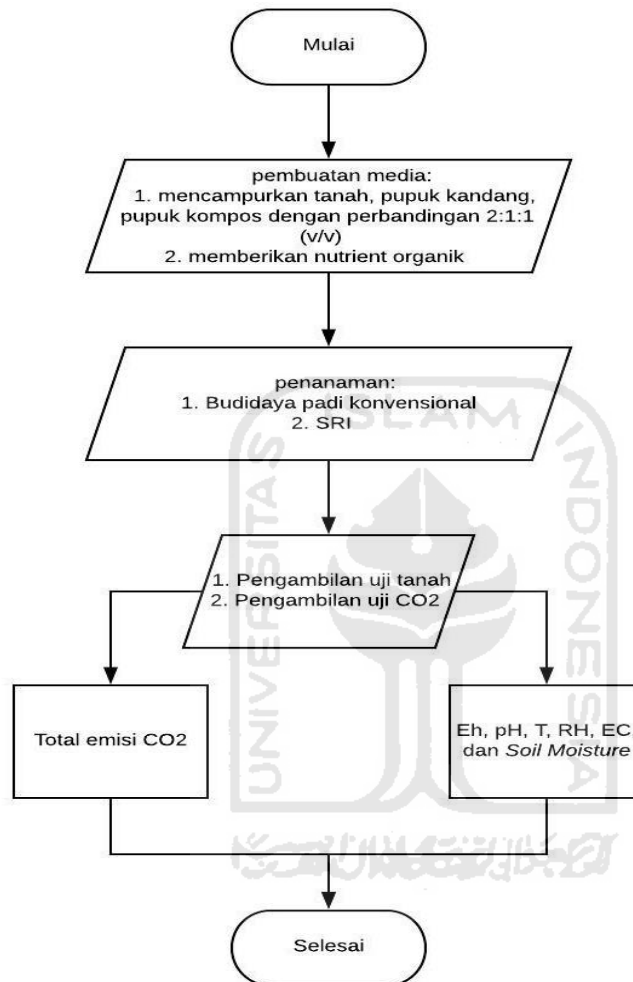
Mulai

pembuatan media:
1. mencampurkan tanah, pupuk kandang, pupuk kompos dengan perbandingan 2:1:1 (v/v)
2. memberikan nutrient organik

penanaman:
1. Budidaya padi konvensional
2. SRI

1. Pengambilan uji tanah
2. Pengambilan uji CO2

Total emisi CO2

Eh, pH, T, RH, EC dan Soil Moisture

Selesai

UNIVERSITAS ISLAM INDONESIA